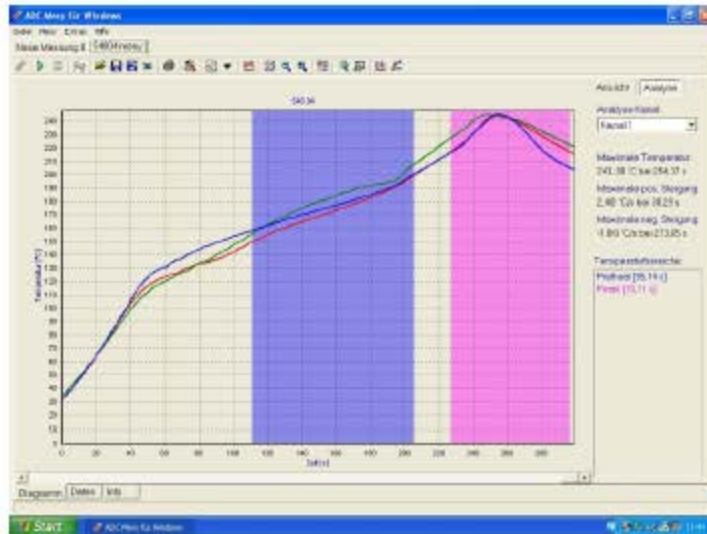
ADC Mess für Windows
Datei Mess Extras Hilfe
Neue Messung 8 | 5480 Analyse

540.34

Temperatur [°C]
245
240
230
220
210
200
190
180
170
160
150
140
130
120
110
100
90
80
70
60
50
40
30
20
10
0

0 20 40 60 80 100 120 140 160 180 200 220 240 260 280
Zeit [s]

Ansicht | Analyse
Analyse-Kanal
Kanal 1
Maximale Temperatur:
245,38 °C bei 254,37 s
Maximale pos. Steigung:
2,48 °C/s bei 38,23 s
Maximale neg. Steigung:
-1,89 °C/s bei 273,65 s
Temperaturbereiche
Preheat [95,14 s]
Peak [15,11 s]

Diagramm | Daten | Info

Start | ADC Mess für Windows